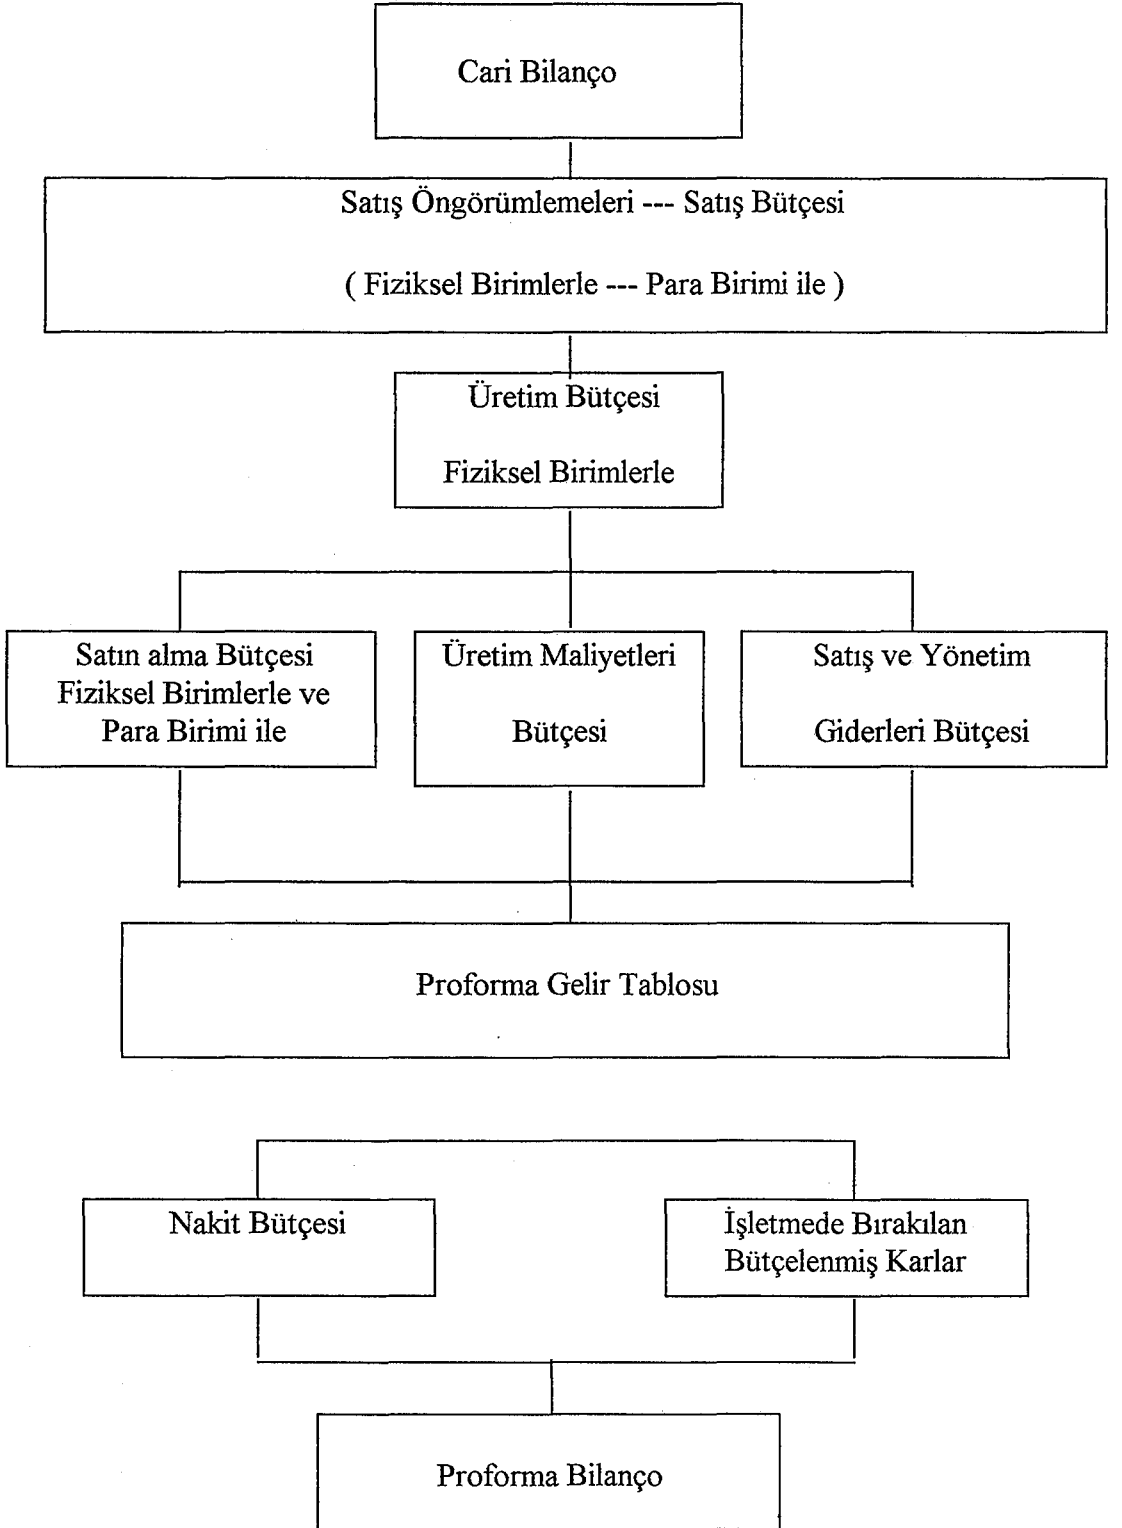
Cari Bilanço

Satış Öngörümlemeleri --- Satış Bütçesi

( Fiziksel Birimlerle --- Para Birimi ile )

Üretim Bütçesi

Fiziksel Birimlerle

Satın alma Bütçesi Fiziksel Birimlerle ve Para Birimi ile

Üretim Maliyetleri

Bütçesi

Satış ve Yönetim

Giderleri Bütçesi

Proforma Gelir Tablosu

Nakit Bütçesi

İşletmede Bırakılan Bütçelenmiş Karlar

Proforma Bilanço